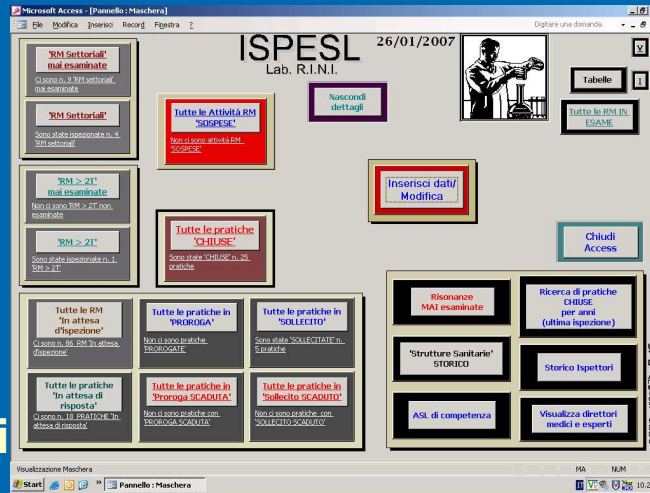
Microsoft Access - [Pannello : Maschera]

File Modifica Inserisci Record Finestra ?

Digitare una domanda.

'RM Settoriali' mai esaminate

Ci sono n. 9 'RM settoriali' mai esaminate

'RM Settoriali'

Sono state ispezionate n. 4 'RM settoriali'

ISPESL

Lab. R.I.N.I.

26/01/2007

V

Tabelle

I

Tutte le Attività RM 'SOSPESE'

Non ci sono attività RM 'SOSPESE'

Nascondi dettagli

Tutte le RM IN ESAME

'RM > 2T' mai esaminate

Non ci sono 'RM > 2T' non esaminate

'RM > 2T'

Sono state ispezionate n. 1 'RM > 2T'

Tutte le pratiche 'CHIUSE'

Sono state 'CHIUSE' n. 25 pratiche

Inserisci dati/ Modifica

Chiudi Access

Tutte le RM 'In attesa d'ispezione'

Ci sono n. 86 RM 'In attesa d'ispezione'

Tutte le pratiche in 'PROROGA'

Non ci sono pratiche 'PROROGATE'

Tutte le pratiche in 'SOLLECITO'

Sono state 'SOLLECITATE' n. 5 pratiche

Tutte le pratiche 'In attesa di risposta'

Ci sono n. 18 PRATICHE 'In attesa di risposta'

Tutte le pratiche in 'Proroga SCADUTA'

Non ci sono pratiche con 'PROROGA SCADUTA'

Tutte le pratiche in 'Sollecito SCADUTO'

Non ci sono pratiche con 'SOLLECITO SCADUTO'

Risonanze MAI esaminate

Ricerca di pratiche CHIUSE per anni (ultima ispezione)

'Strutture Sanitarie' STORICO

Storico Ispettori

ASL di competenza

Visualizza direttori medici e esperti

Visualizzazione Maschera

MA NUM

Start

Pannello : Maschera

10.2